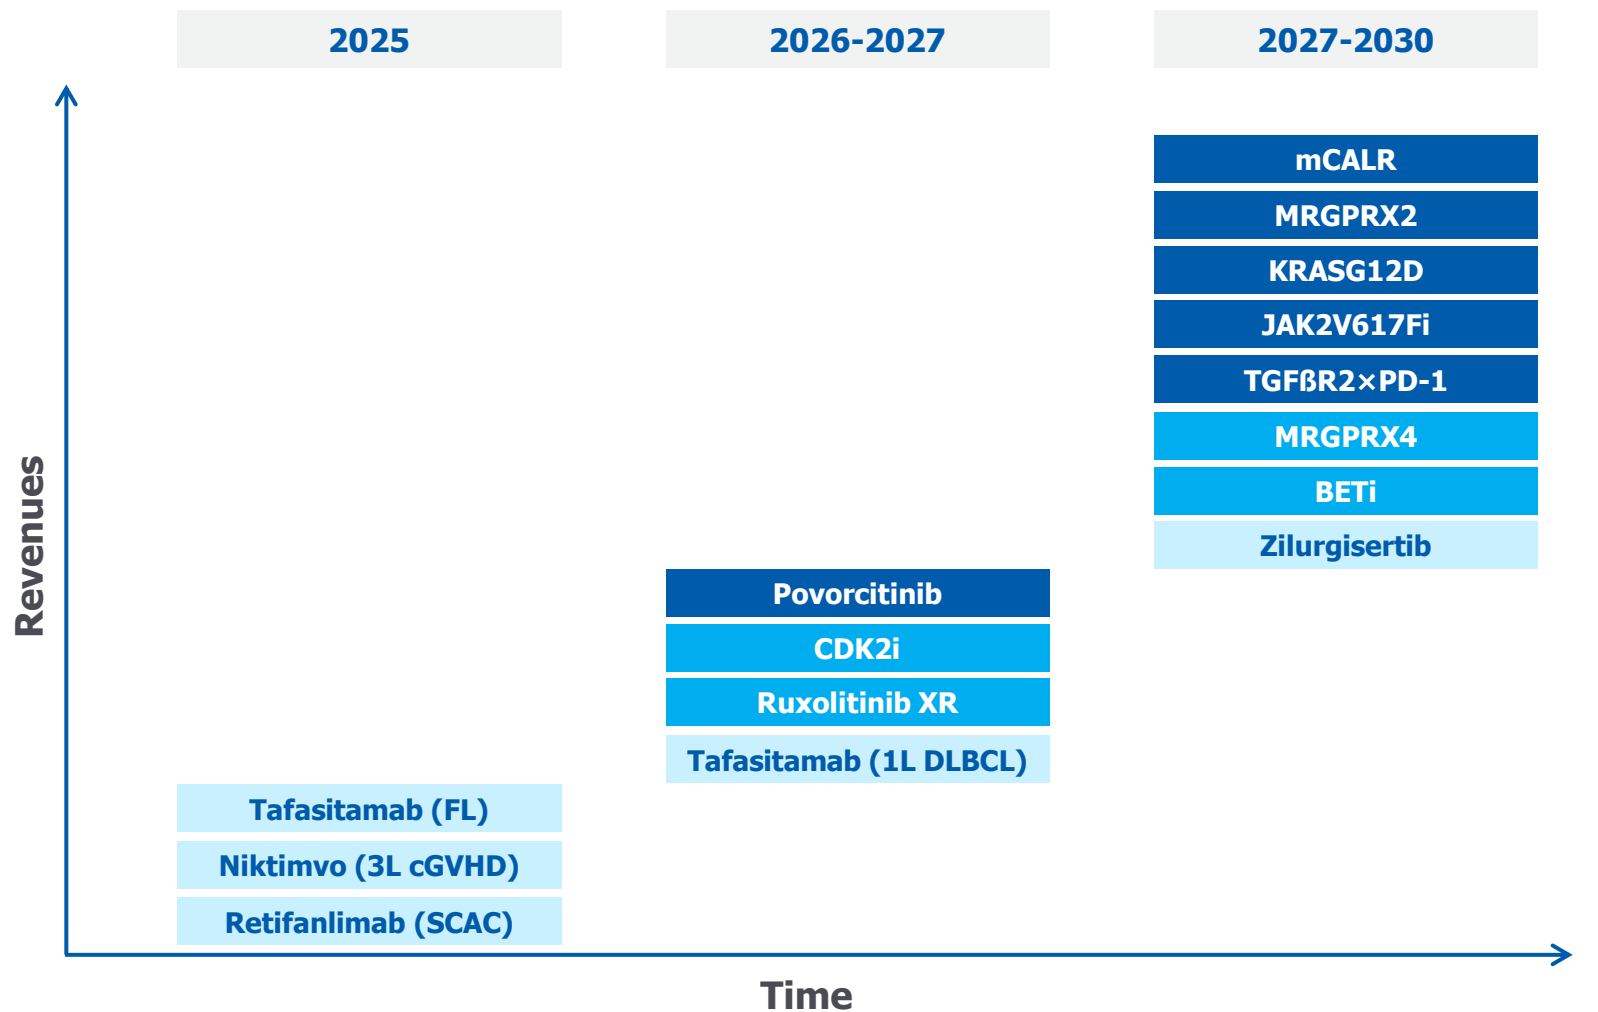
2025

2026-2027

2027-2030

Revenues

mCALR
MRGPRX2
KRASG12D
JAK2V617Fi
TGFßR2×PD-1
MRGPRX4
BETi
Zilurgisertib

Povorcitinib
CDK2i
Ruxolitinib XR
Tafasitamab (1L DLBCL)

Tafasitamab (FL)
Niktimvo (3L cGVHD)
Retifanlimab (SCAC)

Time